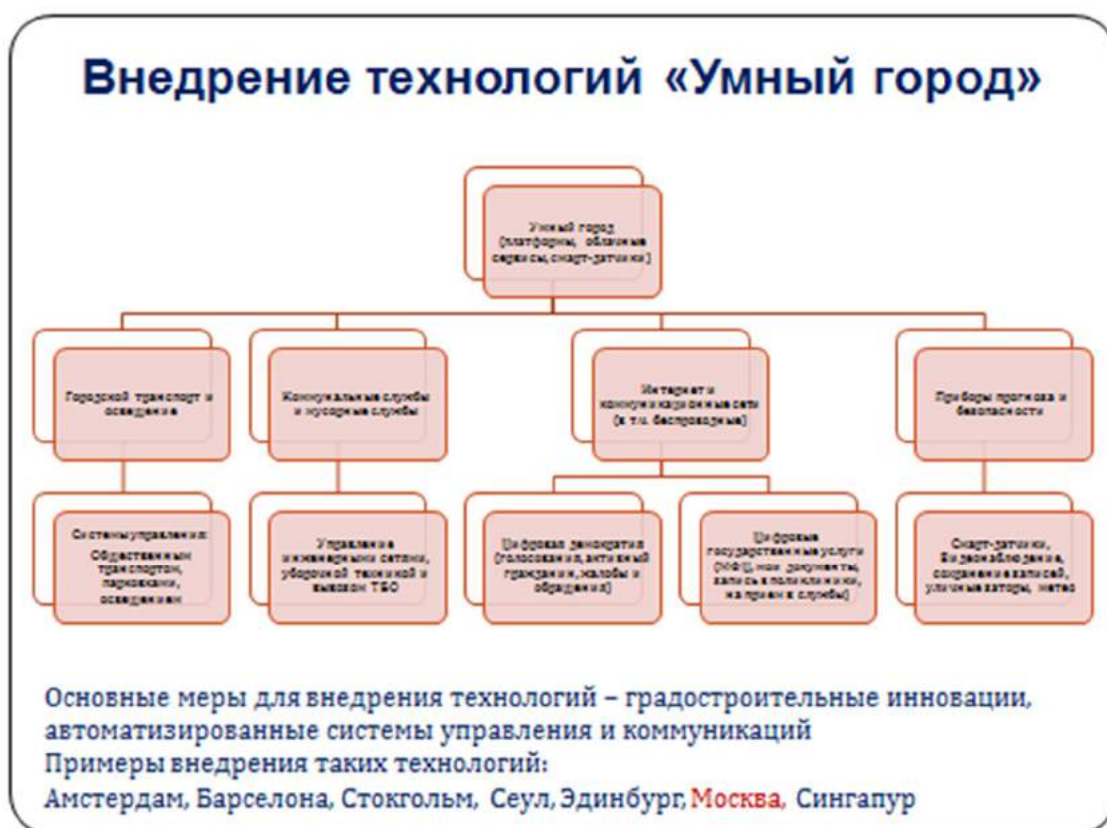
Внедрение технологий «Умный город»

Умный город (платформы, облачные сервисы, смарт-датчики)

Городской транспорт и освещение

Коммунальные службы и мусорные службы

Интернет и коммуникационные сети (в т.ч. беспроводные)

Приборы прогноза и безопасности

Системы управления: общественным транспортом, парковками, освещением

Управление инженерными сетями, уборочной техникой и вывозом ТБО

Цифровая демократия (голосования, активный гражданин, жалобы и обращения)

Цифровые государственные услуги (МФЦ, мои документы, запись в поликлиники, на прием в службы)

Смарт-датчики, видеонаблюдение, сохранение записей, уличные датчики, метео

Основные меры для внедрения технологий – градостроительные инновации, автоматизированные системы управления и коммуникаций
Примеры внедрения таких технологий:
Амстердам, Барселона, Стокгольм, Сеул, Эдинбург, Москва, Сингапур